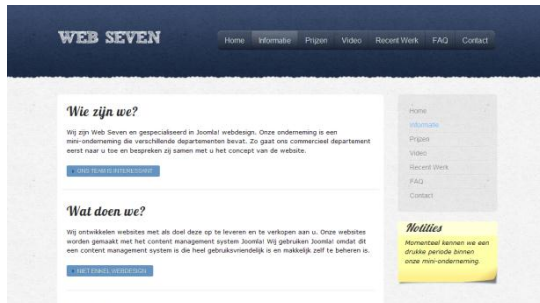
WEB SEVEN

Home Informatie Prijzen Video Recent Werk FAQ Contact

Wie zijn we?

Wij zijn Web Seven en gespecialiseerd in Joomla! webdesign. Onze onderneming is een mini-onderneming die verschillende departementen bevat. Zo gaat ons commerciëel departement eerst naar u toe en bespreken zij samen met u het concept van de website.

ONS TEAM IS INTERESSANT

Wat doen we?

Wij ontwikkelen websites met als doel deze op te leveren en te verkopen aan u. Onze websites worden gemaakt met het content management system Joomla! Wij gebruiken Joomla! omdat dit een content management system is die heel gebruiksvriendelijk is en makkelijk zelf te beheren is.

NIET ENKEL WEBDESIGN

Home
Informatie
Prijzen
Video
Recent Werk
FAQ
Contact

Notities

Momenteel kennen we een drukke periode binnen onze mini-onderneming.